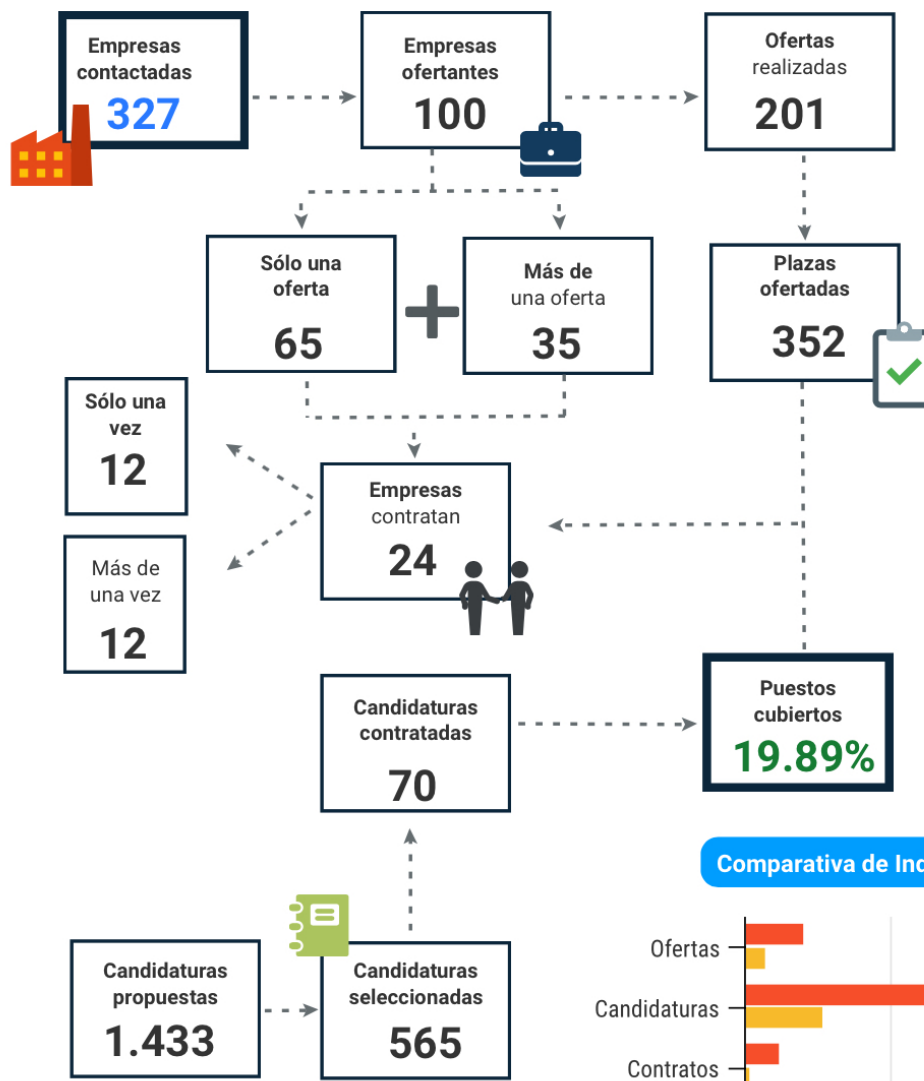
Empresas contactadas
327

Empresas ofertantes
100

Ofertas realizadas
201

Sólo una oferta
65

Más de una oferta
35

Plazas ofertadas
352

Sólo una vez
12

Empresas contratan
24

Más de una vez
12

Candidaturas contratadas
70

Puestos cubiertos
19.89%

Comparativa de Ind

Ofertas
Candidaturas
Contratos

Candidaturas propuestas
1.433

Candidaturas seleccionadas
565